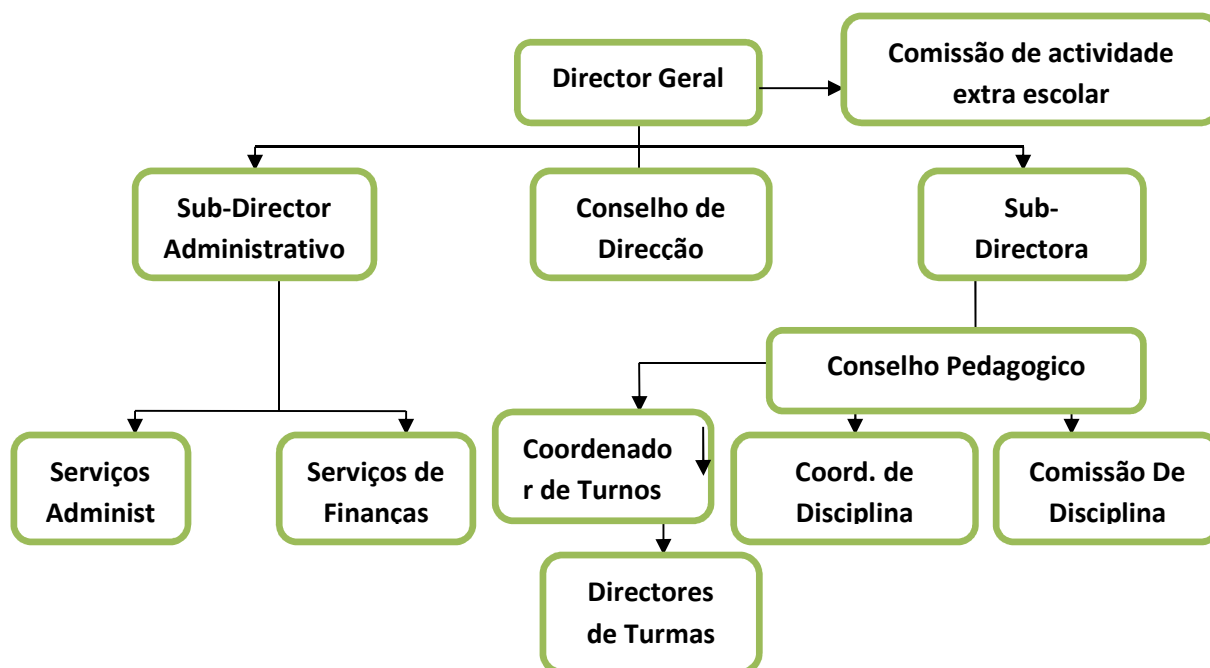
Director Geral

Comissão de actividade extra escolar

Sub-Director Administrativo

Conselho de Direcção

Sub-Directora

Conselho Pedagogico

Serviços Administ

Serviços de Finanças

Coordenador de Turnos

Coord. de Disciplina

Comissão De Disciplina

Directores de Turmas